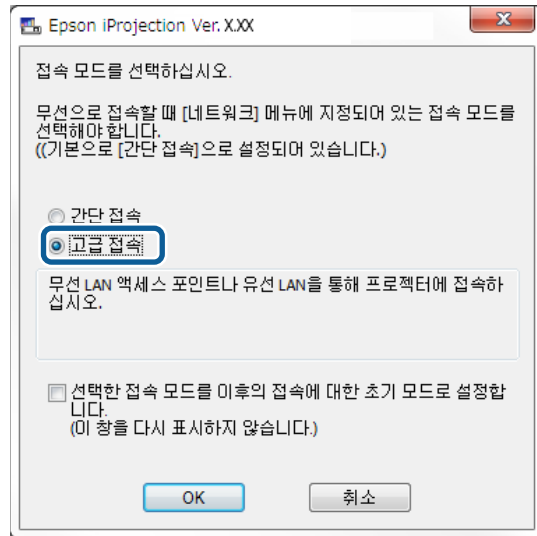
Epson iProjection Ver. X.XX

접속 모드를 선택하십시오.

무선으로 접속할 때 [네트워크] 메뉴에 지정되어 있는 접속 모드를 선택해야 합니다.
((기본으로 [간단 접속]으로 설정되어 있습니다.)

간단 접속
고급 접속

무선 LAN 액세스 포인트나 유선 LAN을 통해 프로젝터에 접속하십시오.

선택한 접속 모드를 이후의 접속에 대한 초기 모드로 설정합니다.
(이 창을 다시 표시하지 않습니다.)

OK
취소